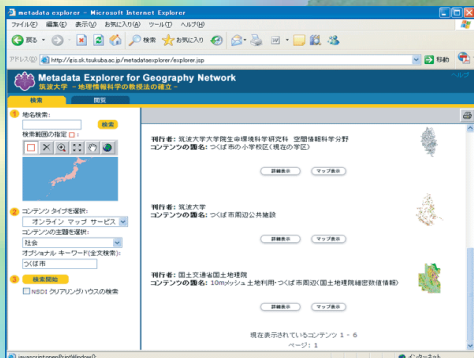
metadata explorer - Microsoft Internet Explorer

ファイル(F) 編集(E) 表示(V) お気に入り(A) ツール(T) ヘルプ(H)

戻る 検索 お気に入り

アドレス(D) http://gis.sk.tsukuba.ac.jp/metadataexplorer/explorer.jsp 移動

Metadata Explorer for Geography Network
筑波大学 ～地理情報科学の教育拠点の確立～

ヘルプ

検索 閲覧

1 地名検索:
検索
検索範囲の指定

2 コンテンツ タイプを選択:
オンライン マップ サービス
コンテンツの主題を選択:
社会
オプショナル キーワード(全文検索):
つくば市

3 検索開始
NSDIクリアリングハウスの検索

刊行者: 筑波大学大学院生命環境科学研究科 空間情報科学分野
コンテンツの題名: つくば市の小学校区(現在の学区)
詳細表示 マップ表示

刊行者: 筑波大学
コンテンツの題名: つくば市周辺公共施設
詳細表示 マップ表示

刊行者: 国土交通省国土地理院
コンテンツの題名: 10mメッシュ土地利用-つくば市周辺(国土地理院細密数値情報)
詳細表示 マップ表示

現在表示されているコンテンツ 1 - 6
ページ: 1

javascript:openPrintWindow()

インターネット